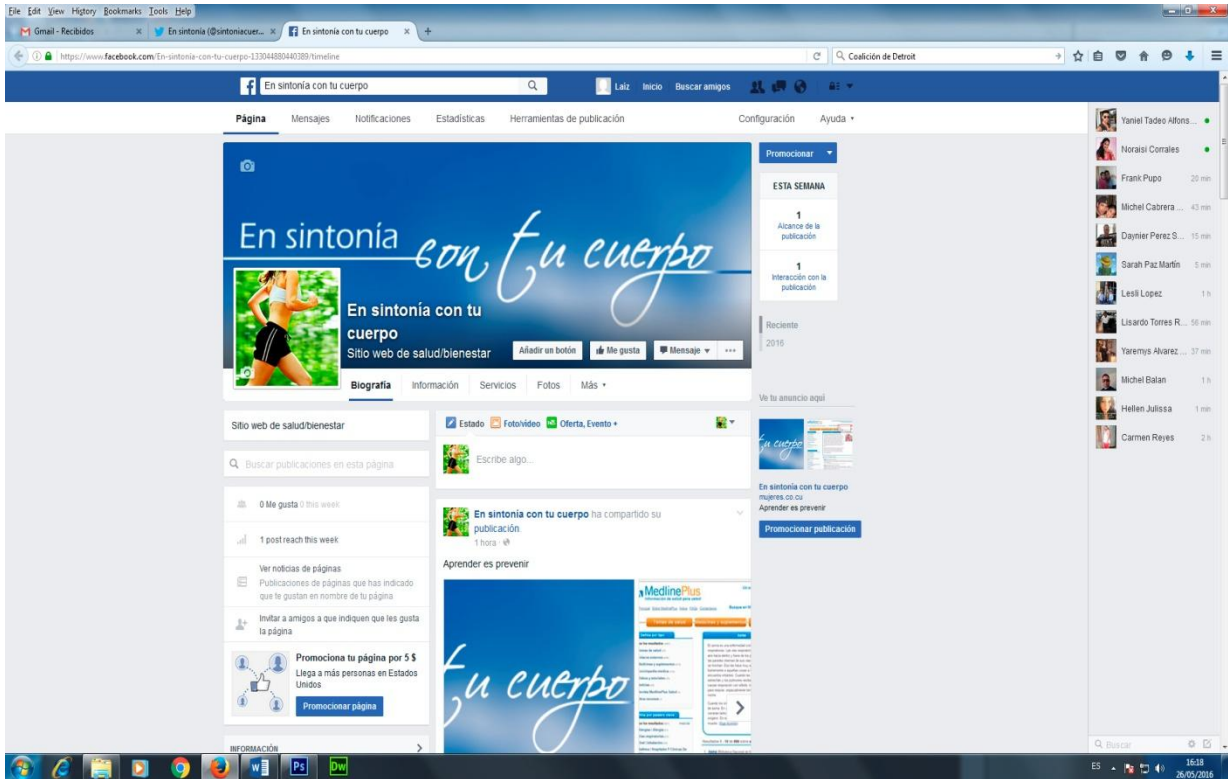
File Edit View History Bookmarks Tools Help
Gmail - Recibidos
En sintonia (@sintoniacuer...
En sintonía con tu cuerpo
https://www.facebook.com/En-sintonia-con-tu-cuerpo-1330448804403​89/timeline
Coalición de Detroit

En sintonía con tu cuerpo
Laiz Inicio Buscar amigos

Página Mensajes Notificaciones Estadísticas Herramientas de publicación Configuración Ayuda

En sintonía con tu cuerpo
En sintonía con tu cuerpo
Sitio web de salud/bienestar
Añadir un botón Me gusta Mensaje ...
Biografía Información Servicios Fotos Más

Promocionar
ESTA SEMANA
1
Alcance de la publicación
1
Interacción con la publicación
Reciente
2016

Ve tu anuncio aquí
tu cuerpo
En sintonía con tu cuerpo
mujeres.co.cu
Aprender es prevenir
Promocionar publicación

Sitio web de salud/bienestar
Buscar publicaciones en esta página
0 Me gusta 0 this week
1 post reach this week
Ver noticias de páginas
Publicaciones de páginas que has indicado que te gustan en nombre de tu página
Invitar a amigos a que indiquen que les gusta la página
Promociona tu página por 5 $
Llega a más personas en Estados Unidos
Promocionar página
INFORMACIÓN

Estado Foto/video Oferta, Evento +
Escribe algo...
En sintonía con tu cuerpo ha compartido su publicación.
1 hora
Aprender es prevenir
tu cuerpo
MedlinePlus

Yaniel Tadeo Alfons...
Noraisi Corrales
Frank Pupo 20 min
Michel Cabrera ... 43 min
Daynier Perez S... 15 min
Sarah Paz Martín 5 min
Lesli Lopez 1 h
Lisardo Torres R... 56 min
Yaremys Alvarez ... 37 min
Michel Balan 1 h
Hellen Julissa 1 min
Carmen Reyes 2 h
Buscar

ES 16:18 26/05/2016